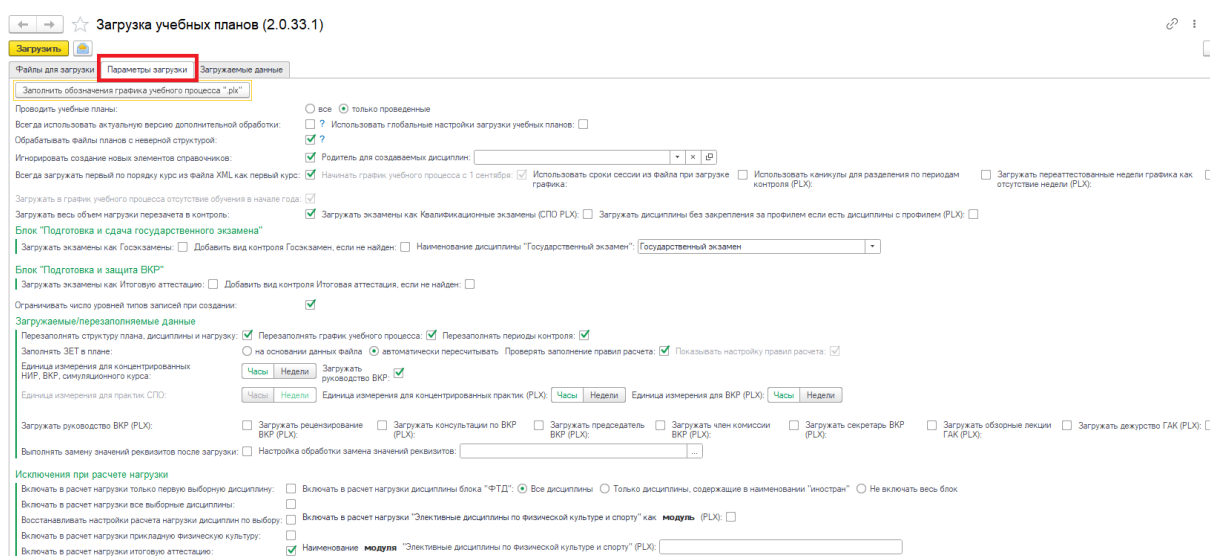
Загрузка учебных планов (2.0.33.1)

Загрузить

Файлы для загрузки | Параметры загрузки | Загружаемые данные

Заполнить обозначения графика учебного процесса *.plx"

Проводить учебные планы: все только проведенные

Всегда использовать актуальную версию дополнительной обработки: ? Использовать глобальные настройки загрузки учебных планов:

Обрабатывать файлы планов с неверной структурой: ?

Игнорировать создание новых элементов справочников: Родитель для создаваемых дисциплин:

Всегда загружать первый по порядку курс из файла XML как первый курс: Начинать график учебного процесса с 1 сентября: Использовать сроки сессии из файла при загрузке графика: Использовать каникулы для разделения по периодам контроля (PLX): Загружать переаттестованные недели графика как отсутствие недели (PLX):

Загружать в график учебного процесса отсутствие обучения в начале года:

Загружать весь объем нагрузки пересчета в контроль: Загружать экзамены как Квалификационные экзамены (СПО PLX): Загружать дисциплины без закрепления за профилем если есть дисциплины с профилем (PLX):

Блок "Подготовка и сдача государственного экзамена"

Загружать экзамены как Госэкзамены: Добавить вид контроля Госэкзамен, если не найден: Наименование дисциплины "Государственный экзамен": Государственный экзамен

Блок "Подготовка и защита ВКР"

Загружать экзамены как Итоговую аттестацию: Добавить вид контроля Итоговая аттестация, если не найден:

Ограничивать число уровней типов записей при создании:

Загружаемые/перезаполняемые данные

Перезаполнять структуру плана, дисциплины и нагрузку: Перезаполнять график учебного процесса: Перезаполнять периоды контроля:

Заполнять ЗЕТ в плане: на основании данных файла автоматически пересчитывать Проверять заполнение правил расчета: Показывать настройку правил расчета:

Единица измерения для концентрированных НИР, ВКР, симуляционного курса: Часы Недели Загружать руководство ВКР:

Единица измерения для практик СПО: Часы Недели Единица измерения для концентрированных практик (PLX): Часы Недели Единица измерения для ВКР (PLX): Часы Недели

Загружать руководство ВКР (PLX): Загружать рецензирование ВКР (PLX): Загружать консультации по ВКР (PLX): Загружать председатель ВКР (PLX): Загружать член комиссии ВКР (PLX): Загружать секретарь ВКР (PLX): Загружать обзорные лекции ГАК (PLX): Загружать дежурство ГАК (PLX):

Выполнять замену значений реквизитов после загрузки: Настройка обработки замена значений реквизитов: ...

Исключения при расчете нагрузки

Включать в расчет нагрузки только первую выборную дисциплину: Включать в расчет нагрузки дисциплины блока "ФТД": Все дисциплины Только дисциплины, содержащие в наименовании "иностран" Не включать весь блок

Включать в расчет нагрузки все выборные дисциплины:

Восстанавливать настройки расчета нагрузки дисциплин по выбору: Включать в расчет нагрузки "Элективные дисциплины по физической культуре и спорту" как модуль (PLX):

Включать в расчет нагрузки прикладную физическую культуру:

Включать в расчет нагрузки итоговую аттестацию: Наименование модуля "Элективные дисциплины по физической культуре и спорту" (PLX):